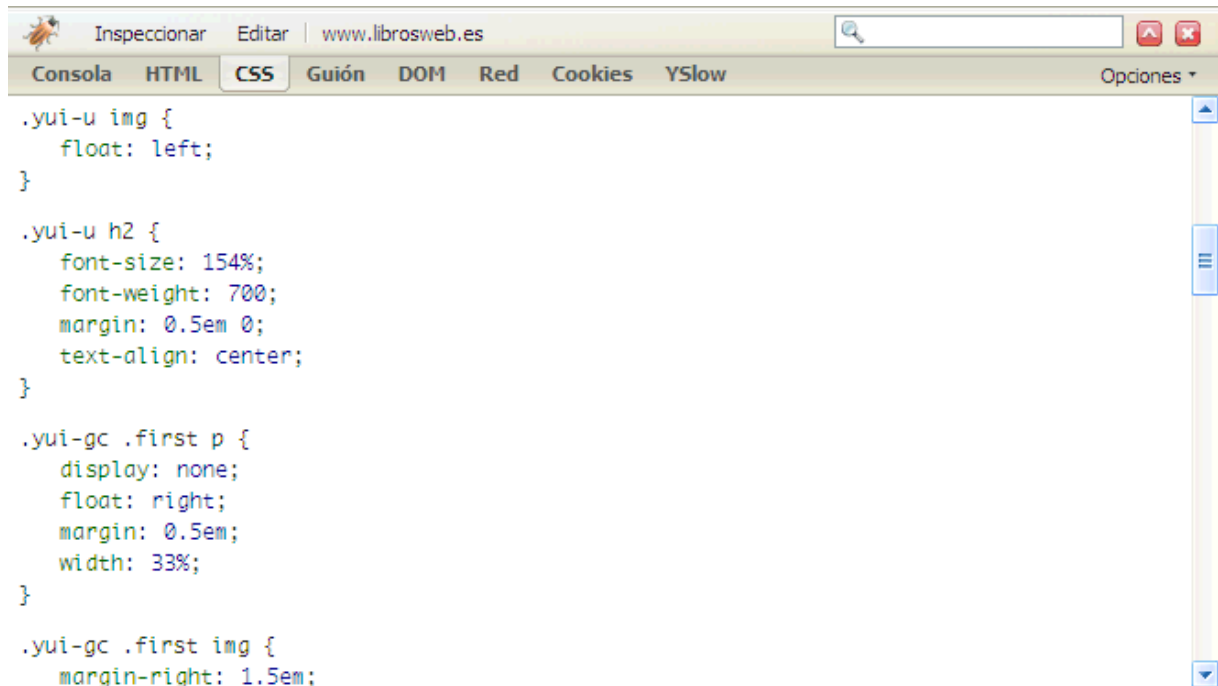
Inspeccionar Editar | www.librosweb.es

Consola HTML CSS Guión DOM Red Cookies YSlow Opciones ▾

.yui-u img {
float: left;
}

.yui-u h2 {
font-size: 154%;
font-weight: 700;
margin: 0.5em 0;
text-align: center;
}

.yui-gc .first p {
display: none;
float: right;
margin: 0.5em;
width: 33%;
}

.yui-gc .first img {
margin-right: 1.5em;